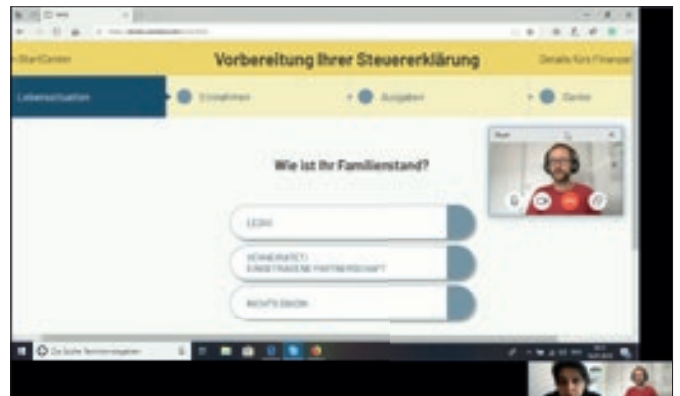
StartCenter

Vorbereitung Ihrer Steuererklärung

Details fürs Finanzamt

Lebenssituation

Einnahmen

Ausgaben

Danke

Wie ist Ihr Familienstand?

LEDIG

VERHEIRATET/ EINGETRAGENE PARTNERSCHAFT

NICHTS DAVON

Zur Suche Text hier eingeben